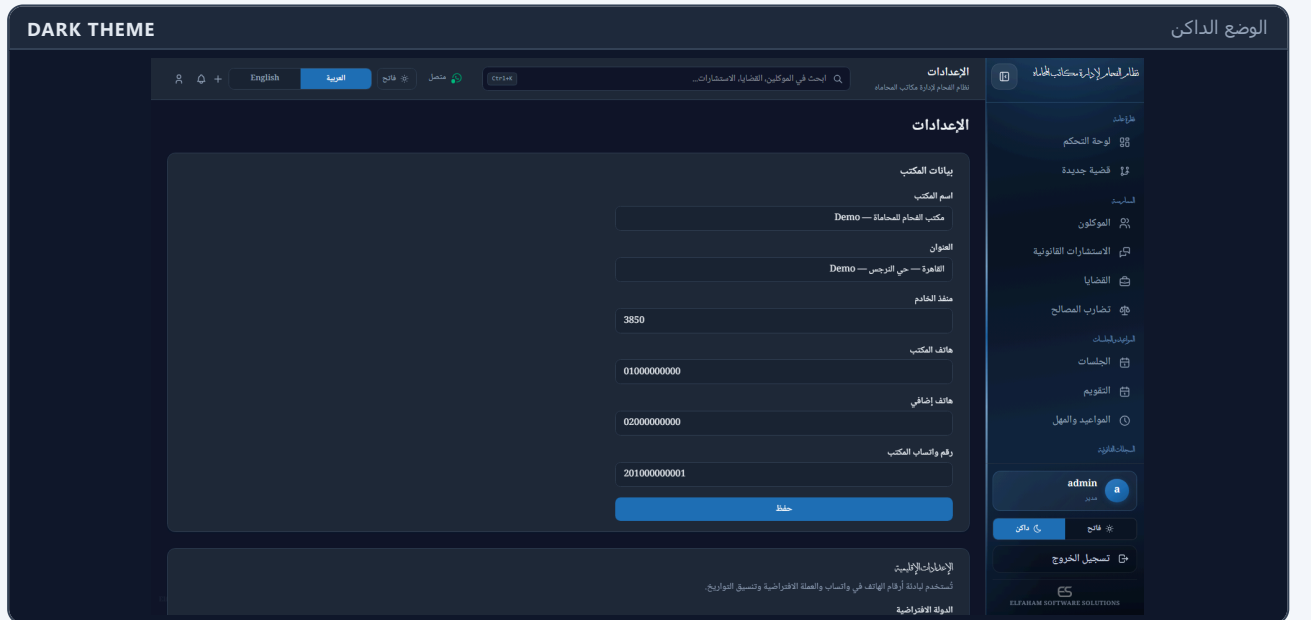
DARK THEME

الوضع الداكن

نظام الفحام لإدارة مكاتب المحاماة

الإعدادات
نظام الفحام لإدارة مكاتب المحاماة

ابحث في الموكلين، القضايا، الاستشارات...
Ctrl+K

متصل
فاتح
العربية
English

الإعدادات

بيانات المكتب

اسم المكتب
مكتب الفحام للمحاماة — Demo

العنوان
القاهرة — حي النرجس — Demo

منفذ الخادم
3850

هاتف المكتب
01000000000

هاتف إضافي
02000000000

رقم واتساب المكتب
201000000001

حفظ

الإعدادات الإقليمية
تُستخدم لبادئة أرقام الهاتف في واتساب والعملة الافتراضية وتنسيق التواريخ.

الدولة الافتراضية

لوحة التحكم
قضية جديدة

الموكلون
الاستشارات القانونية
القضايا
تضارب المصالح

الجلسات
التقويم
المواعيد والمهل

السجلات القانونية

admin
مدير
a

فاتح
داكن

تسجيل الخروج

ELFAHAM SOFTWARE SOLUTIONS